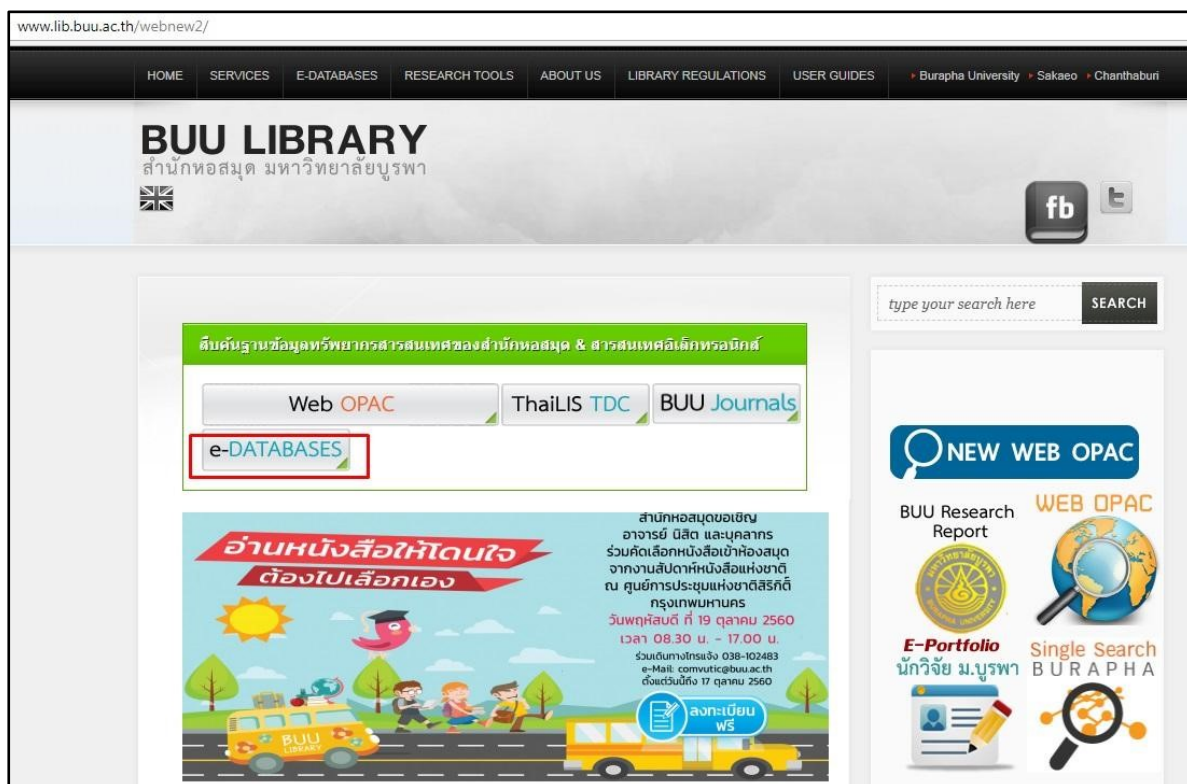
www.lib.buu.ac.th/webnew2/

HOME SERVICES E-DATABASES RESEARCH TOOLS ABOUT US LIBRARY REGULATIONS USER GUIDES ▸ Burapha University ▸ Sakaeo ▸ Chanthaburi

BUU LIBRARY
สำนักหอสมุด มหาวิทยาลัยบูรพา

fb

type your search here SEARCH

สืบค้นฐานข้อมูลทรัพยากรสารสนเทศของสำนักหอสมุด & สารสนเทศอิเล็กทรอนิกส์

Web OPAC
ThaiLIS TDC
BUU Journals
e-DATABASES

อ่านหนังสือให้โดนใจ ต้องไปเลือกเอง

สำนักหอสมุดขอเชิญ อาจารย์ นิสิต และบุคลากร ร่วมคัดเลือกหนังสือเข้าห้องสมุด จากงานสัปดาห์หนังสือแห่งชาติ ณ ศูนย์การประชุมแห่งชาติสิริกิติ์ กรุงเทพมหานคร
วันพฤหัสบดี ที่ 19 ตุลาคม 2560
เวลา 08.30 น. - 17.00 น.
ร่วมเดินทางโทรแจ้ง 038-102483
e-Mail: comvutic@buu.ac.th
ตั้งแต่วันนี้ถึง 17 ตุลาคม 2560

ลงทะเบียน ฟรี

BUU LIBRARY

NEW WEB OPAC

BUU Research Report

WEB OPAC

E-Portfolio นักวิจัย ม.บูรพา

Single Search BURAPHA